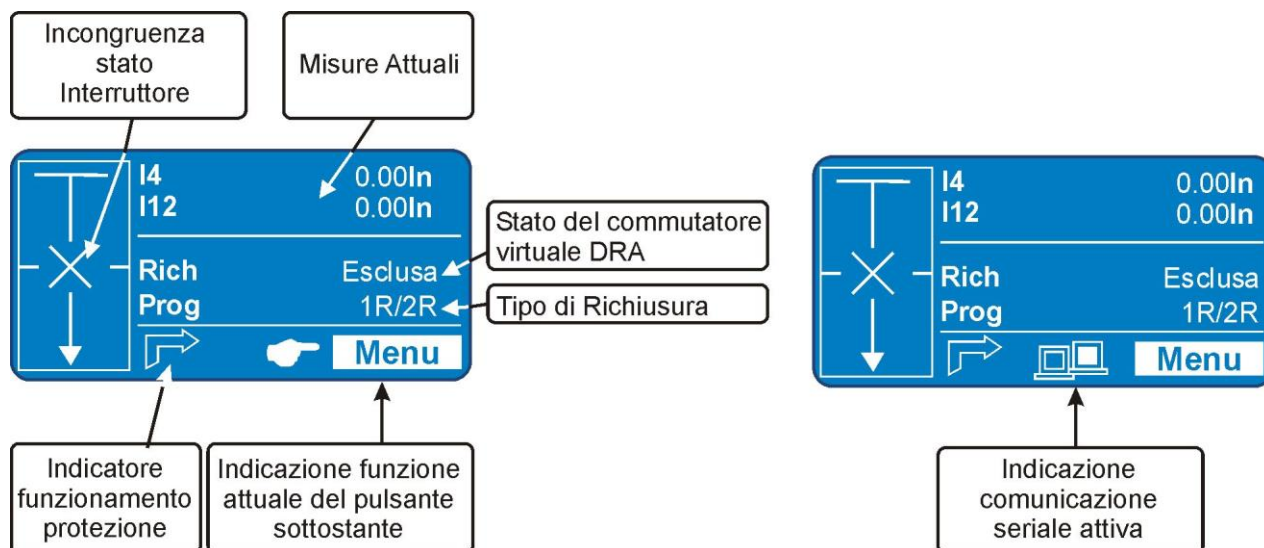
Incongruenza stato Interruttore

Misure Attuali

I4 0.00In
I12 0.00In

Stato del commutatore virtuale DRA

Rich Esclusa
Prog 1R/2R

Tipo di Richiusura

Menu

Indicatore funzionamento protezione

Indicazione funzione attuale del pulsante sottostante

I4 0.00In
I12 0.00In
Rich Esclusa
Prog 1R/2R
Menu

Indicazione comunicazione seriale attiva